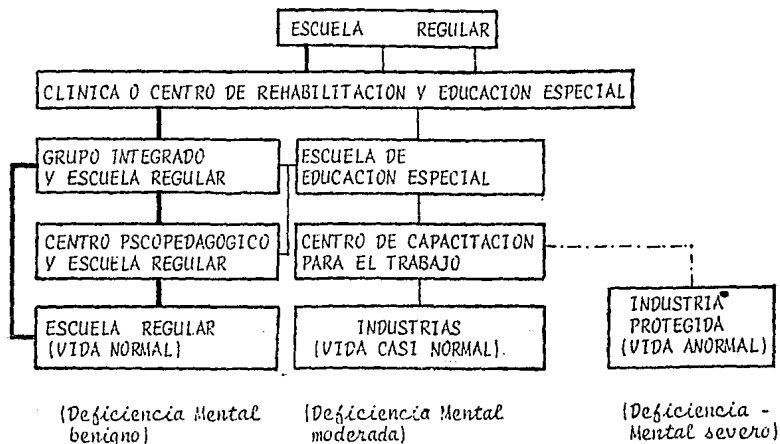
ESCUELA REGULAR

CLINICA O CENTRO DE REHABILITACION Y EDUCACION ESPECIAL

GRUPO INTEGRADO Y ESCUELA REGULAR

ESCUELA DE EDUCACION ESPECIAL

CENTRO PSCOPEDAGOGICO Y ESCUELA REGULAR

CENTRO DE CAPACITACION PARA EL TRABAJO

ESCUELA REGULAR (VIDA NORMAL)

INDUSTRIAS (VIDA CASI NORMAL).

INDUSTRIA PROTEGIDA (VIDA ANORMAL)

(Deficiencia Mental beniano)

(Deficiencia Mental moderada)

(Deficiencia - Mental severo)